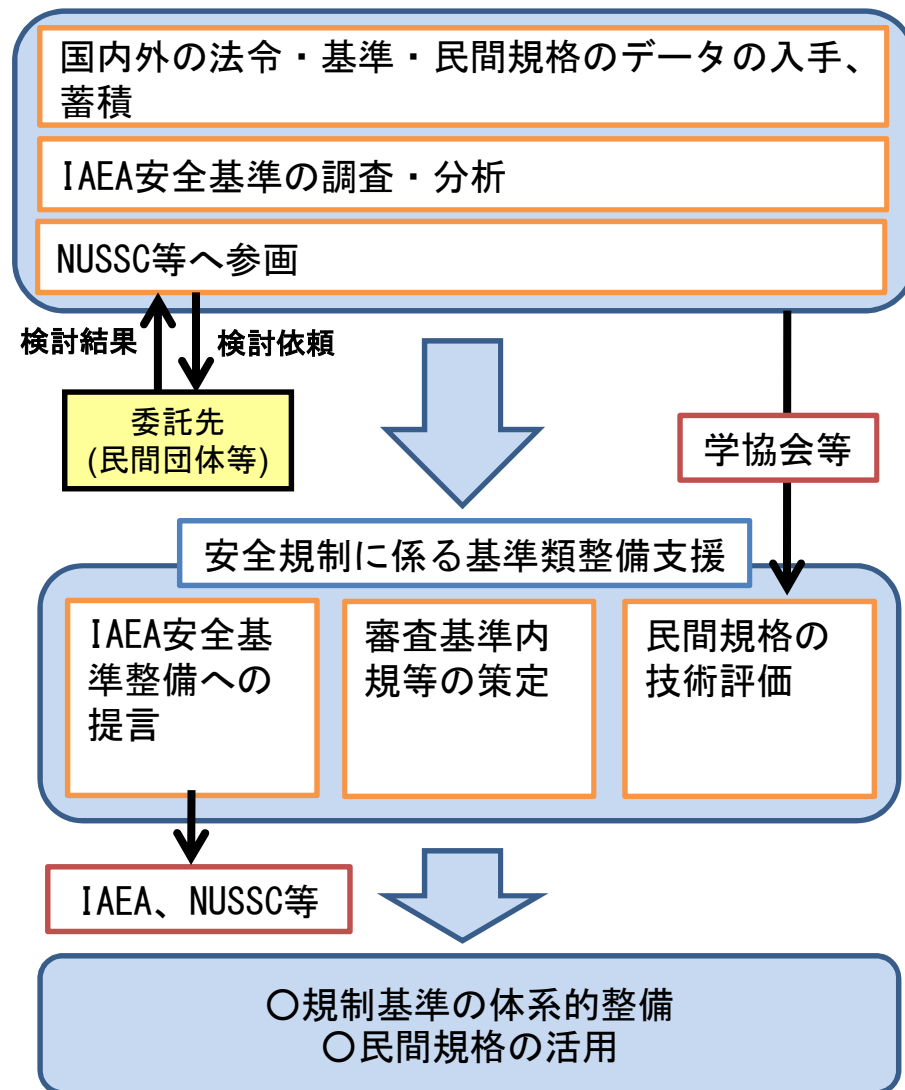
国内外の法令・基準・民間規格のデータの入手、蓄積

IAEA安全基準の調査・分析

NUSSC等へ参画

検討結果

検討依頼

委託先
(民間団体等)

学協会等

安全規制に係る基準類整備支援

IAEA安全基準整備への提言

審査基準内規等の策定

民間規格の技術評価

IAEA、NUSSC等

○規制基準の体系的整備
○民間規格の活用